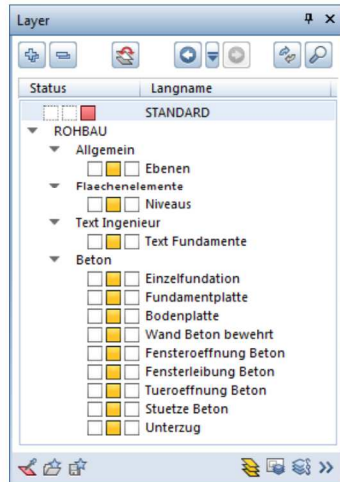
Layer

Status | Langname

STANDARD
ROHBAU
Allgemein
Ebenen
Flaechenelemente
Niveaus
Text Ingenieur
Text Fundamente
Beton
Einzelfundation
Fundamentplatte
Bodenplatte
Wand Beton bewehrt
Fensteroeffnung Beton
Fensterleibung Beton
Tueroeffnung Beton
Stuetze Beton
Unterzug